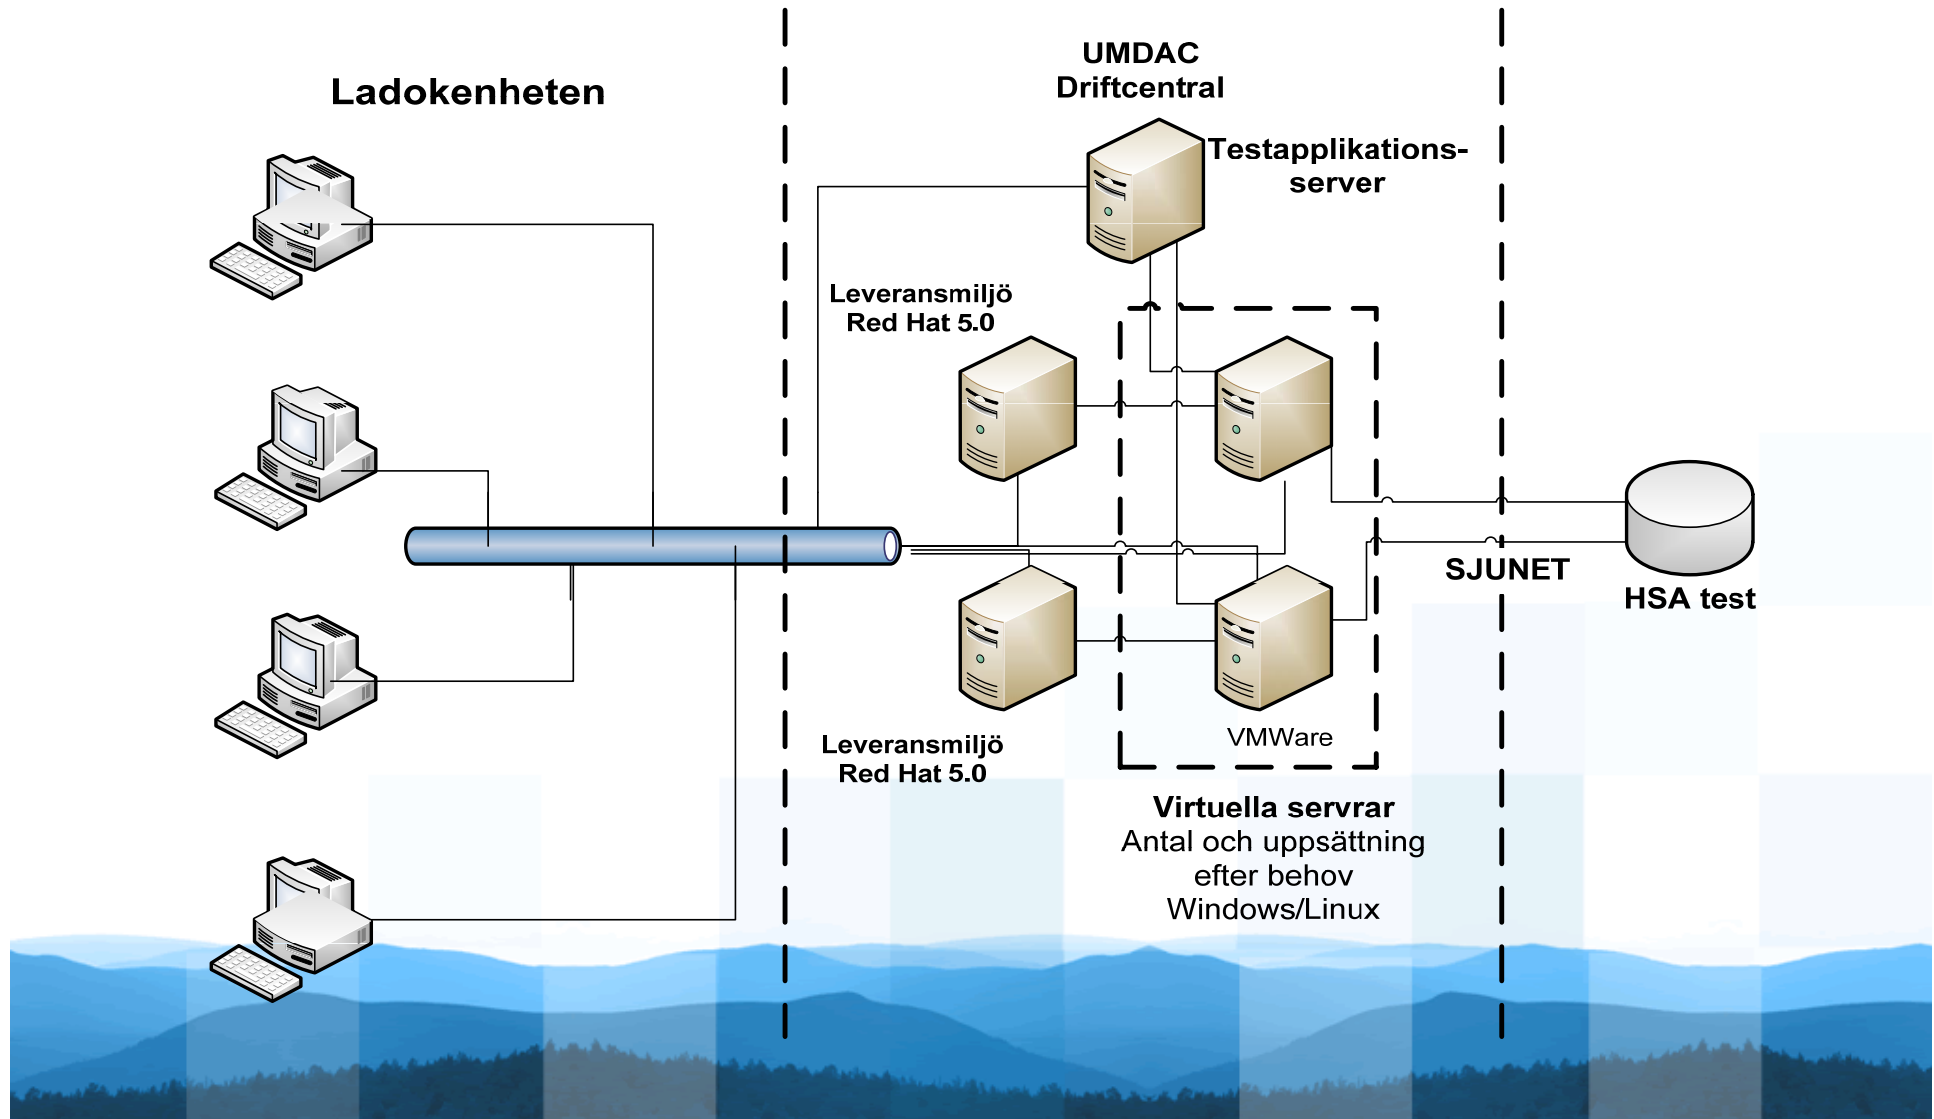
Ladokenheten

UMDAC
Driftcentral

Testapplikationsserver

Leveransmiljö
Red Hat 5.0

SJUNET

HSA test

VMWare

Leveransmiljö
Red Hat 5.0

Virtuella servrar
Antal och uppsättning
efter behov
Windows/Linux